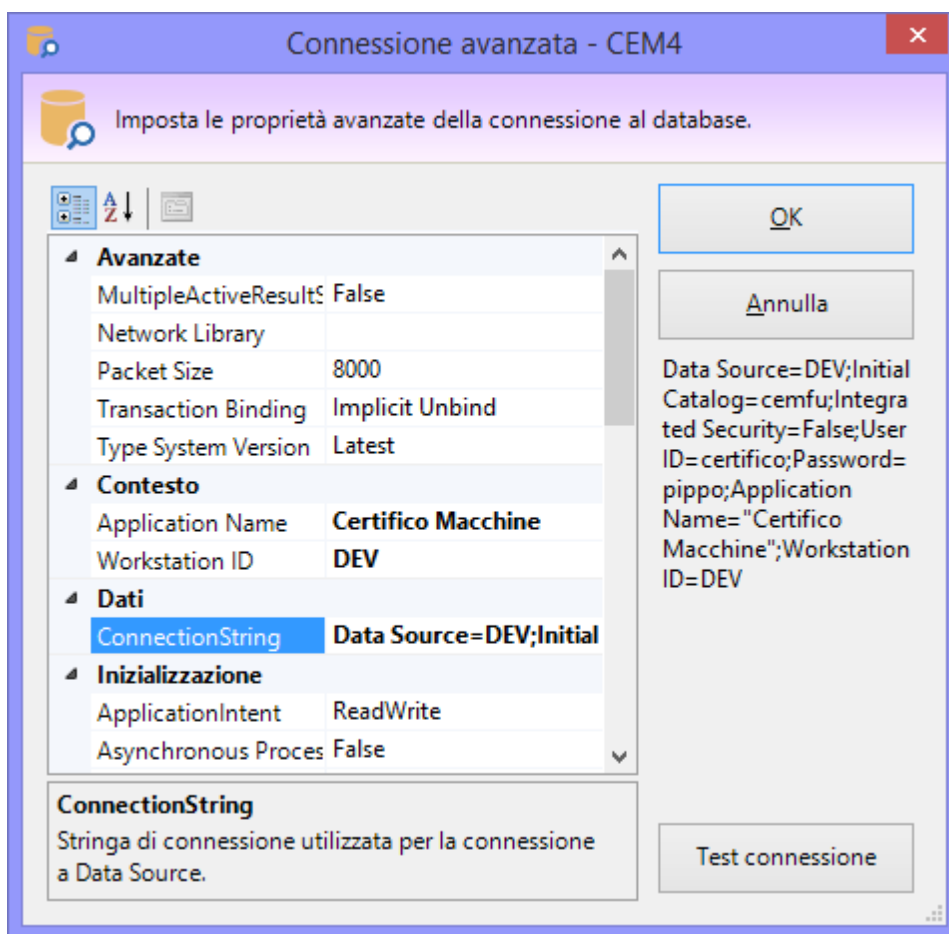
Connessione avanzata - CEM4

Imposta le proprietà avanzate della connessione al database.

| | |
|---|---|
| Avanzate | |
| MultipleActiveResultS | False |
| Network Library | |
| Packet Size | 8000 |
| Transaction Binding | Implicit Unbind |
| Type System Version | Latest |
| Contesto | |
| Application Name | Certifico Macchine |
| Workstation ID | DEV |
| Dati | |
| ConnectionString | Data Source=DEV;Initial |
| Inizializzazione | |
| ApplicationIntent | ReadWrite |
| Asynchronous Proces | False |

ConnectionString
Stringa di connessione utilizzata per la connessione a Data Source.

OK

Annulla

Data Source=DEV;Initial Catalog=cemfu;Integrated Security=False;User ID=certifico;Password=pippo;Application Name="Certifico Macchine";Workstation ID=DEV

Test connessione